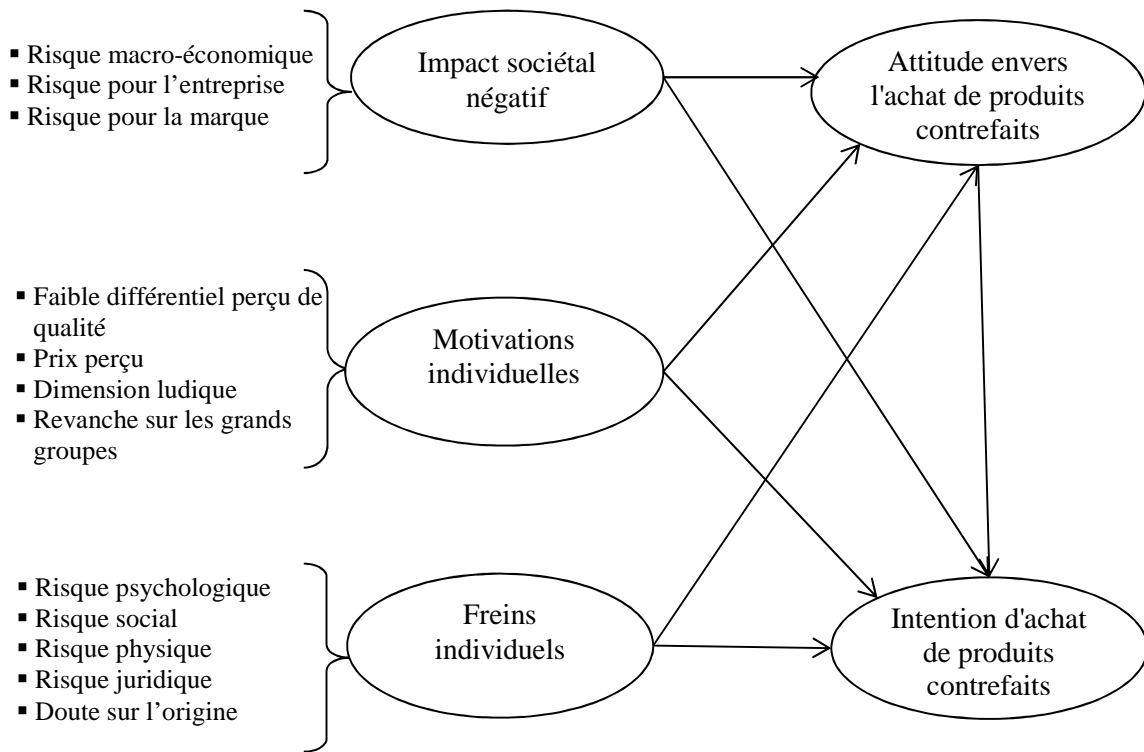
▪ Risque macro-économique
▪ Risque pour l'entreprise
▪ Risque pour la marque

Impact sociétal négatif

Attitude envers l'achat de produits contrefaits

▪ Faible différentiel perçu de qualité
▪ Prix perçu
▪ Dimension ludique
▪ Revanche sur les grands groupes

Motivations individuelles

▪ Risque psychologique
▪ Risque social
▪ Risque physique
▪ Risque juridique
▪ Doute sur l'origine

Freins individuels

Intention d'achat de produits contrefaits